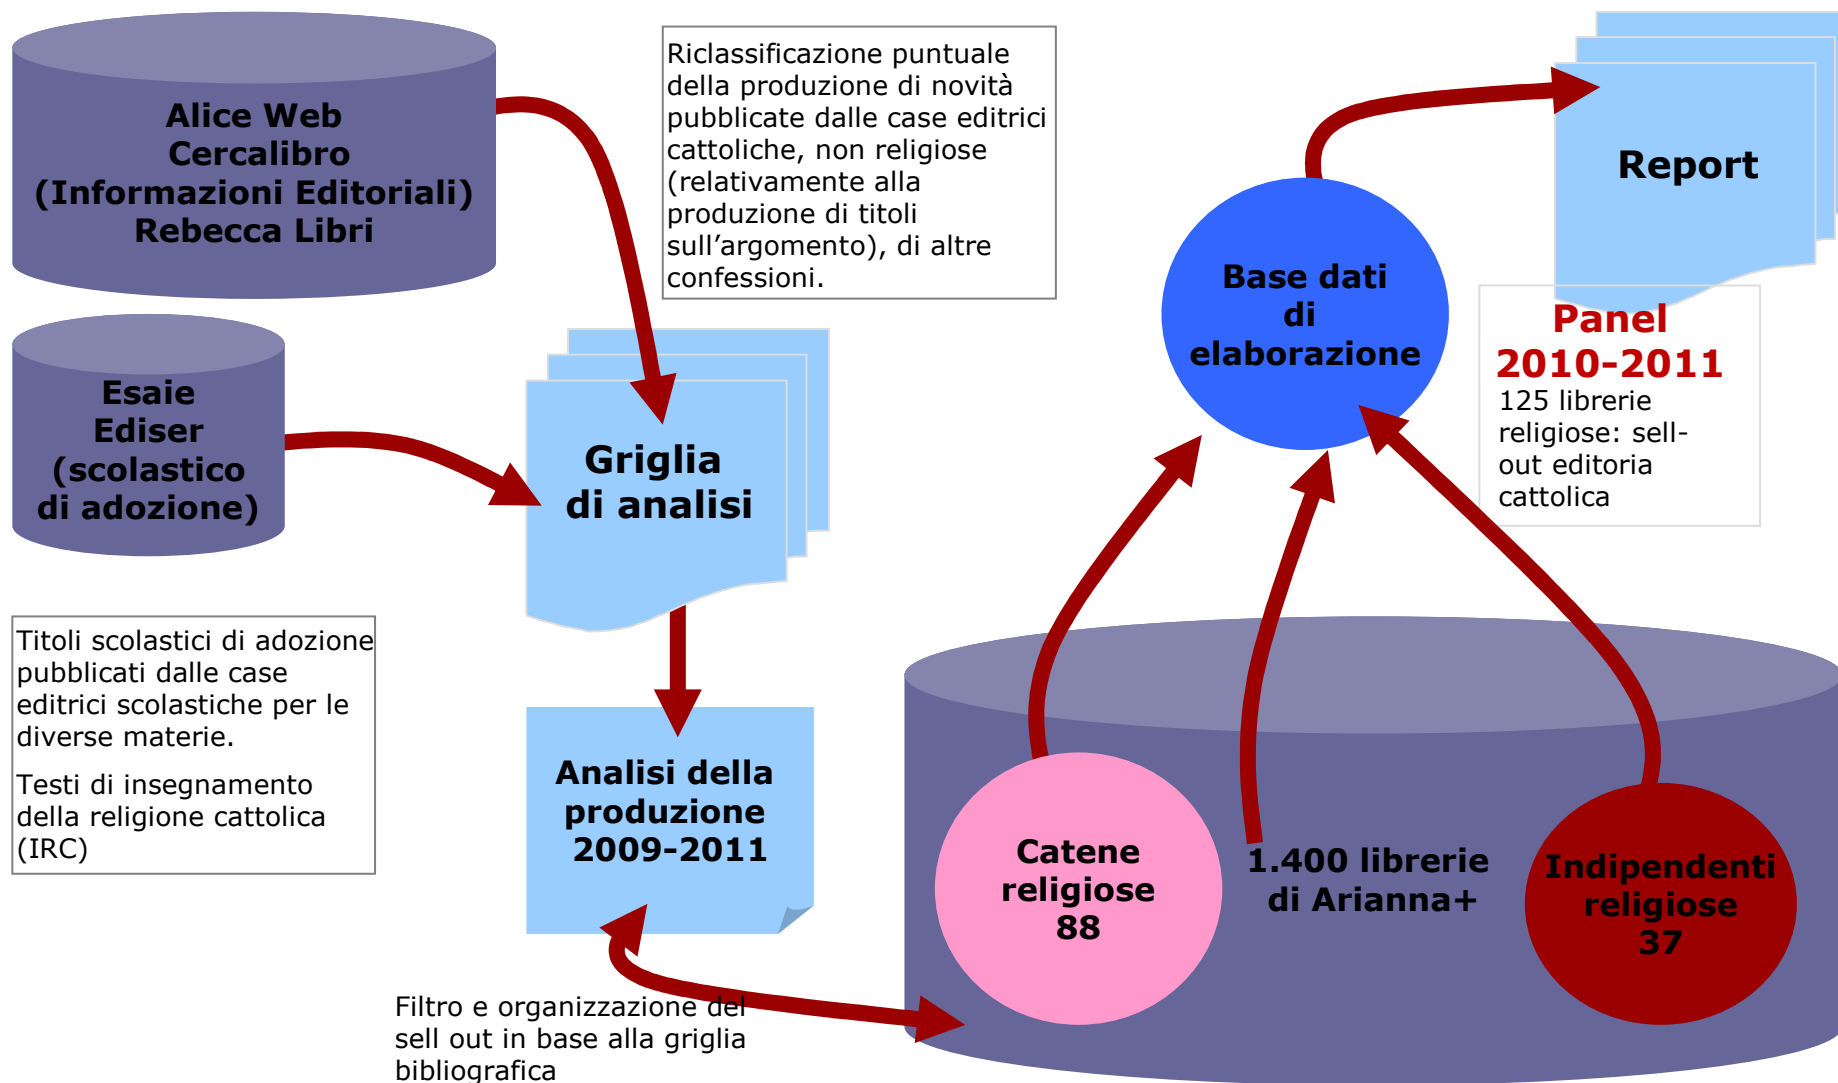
Alice Web
Cercalibro
(Informazioni Editoriali)
Rebecca Libri

Riclassificazione puntuale della produzione di novità pubblicate dalle case editrici cattoliche, non religiose (relativamente alla produzione di titoli sull'argomento), di altre confessioni.

Report

Base dati di elaborazione

Panel 2010-2011
125 librerie religiose: sell-out editoria cattolica

Esaie
Ediser
(scolastico di adozione)

Griglia di analisi

Titoli scolastici di adozione pubblicati dalle case editrici scolastiche per le diverse materie.

Testi di insegnamento della religione cattolica (IRC)

Analisi della produzione 2009-2011

Catene religiose 88

1.400 librerie di Arianna+

Indipendenti religiose 37

Filtro e organizzazione del sell out in base alla griglia bibliografica